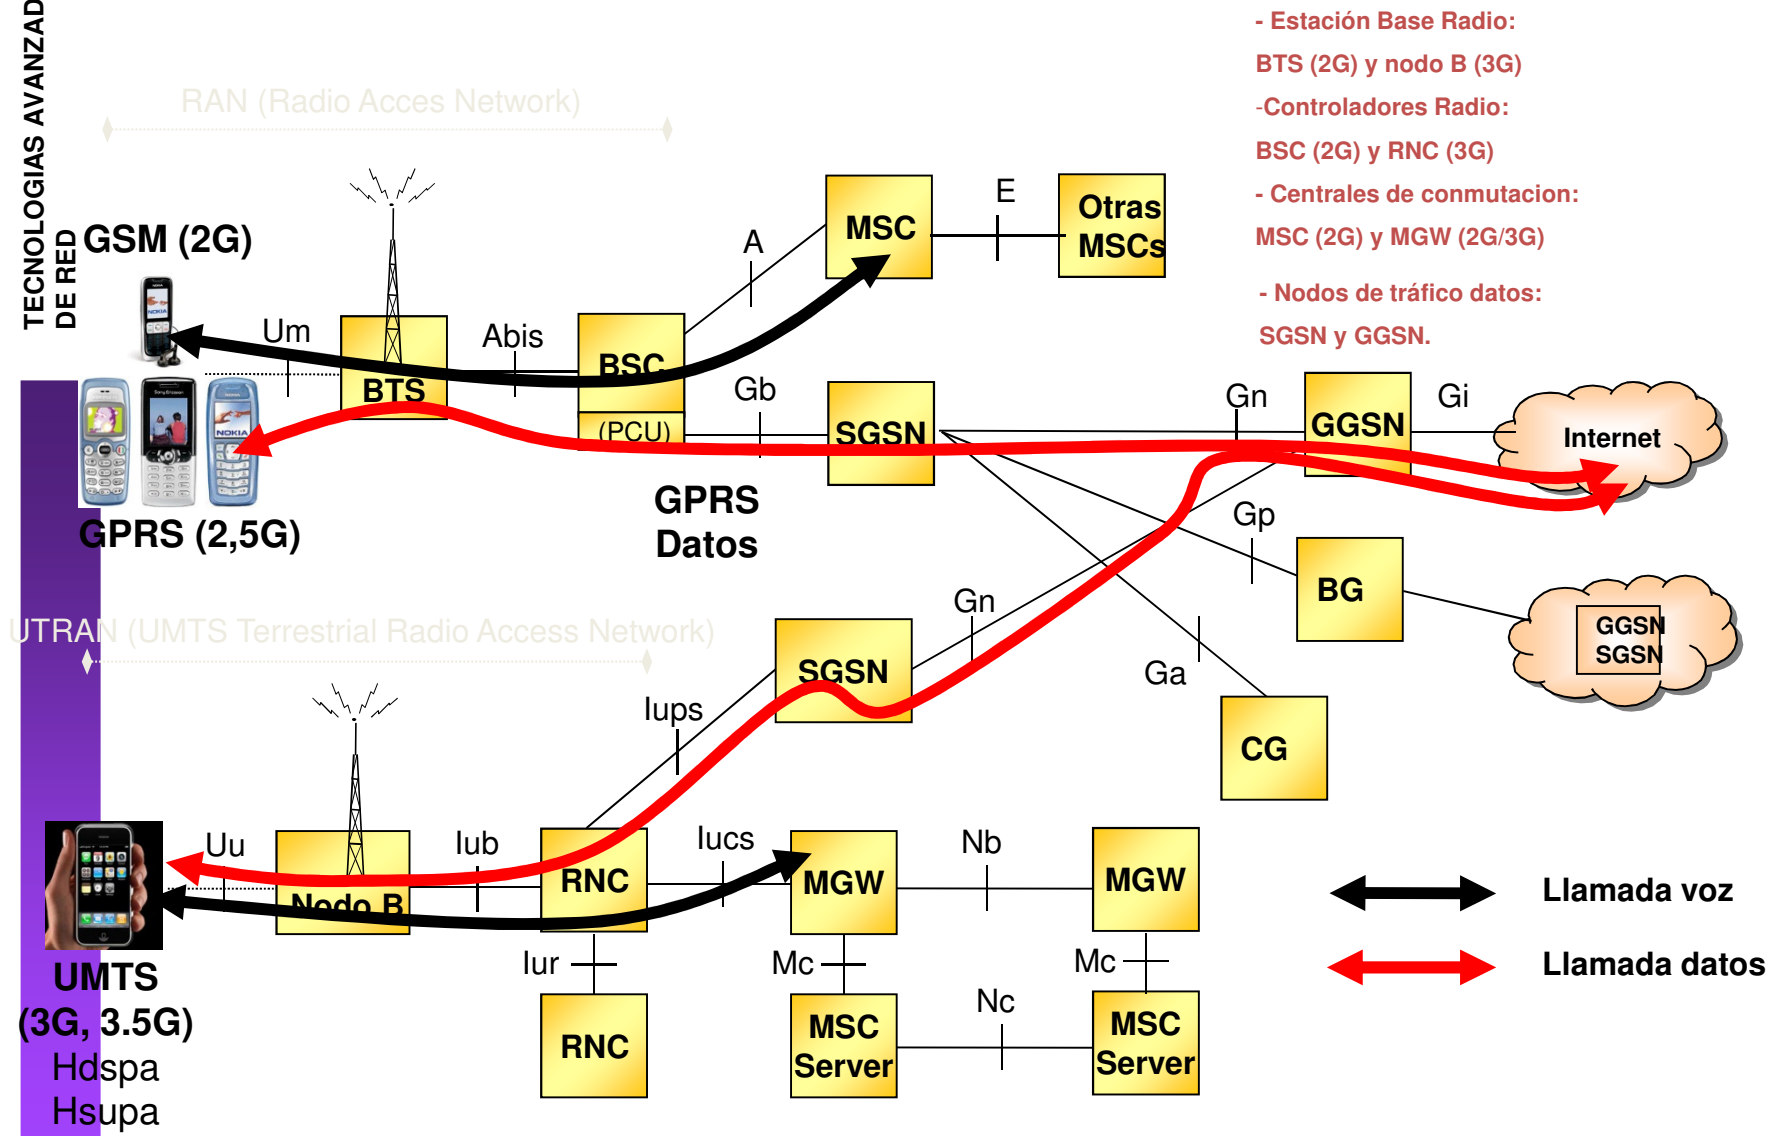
TECNOLOGIAS AVANZAD DE RED

RAN (Radio Acces Network)

- Estación Base Radio:
BTS (2G) y nodo B (3G)
-Controladores Radio:
BSC (2G) y RNC (3G)
- Centrales de conmutacion:
MSC (2G) y MGW (2G/3G)
- Nodos de tráfico datos:
SGSN y GGSN.

GSM (2G)

MSC
E
Otras MSCs
A
Um
Abis
BTS
BSC
(PCU)
Gb
SGSN
Gn
GGSN
Gi
Internet

GPRS (2,5G)

GPRS
Datos

Gp
BG
GGSN
SGSN

UTRAN (UMTS Terrestrial Radio Access Network)

Gn
SGSN
Ga
CG
Iups
Uu
Nodo B
Iub
RNC
Iucs
MGW
Nb
MGW
Iur
Mc
Mc
Nc
RNC
MSC Server
MSC Server

UMTS
(3G, 3.5G)
Hdspa
Hsupa

Llamada voz
Llamada datos